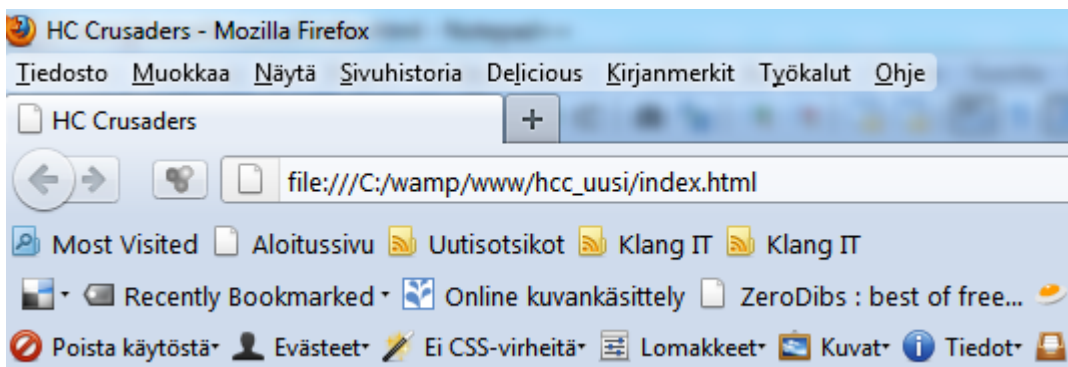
HC Crusaders - Mozilla Firefox

Tiedosto Muokkaa Näytä Sivuhistoria Delicious Kirjanmerkit Työkalut Ohje

HC Crusaders +

file:///C:/wamp/www/hcc_uusi/index.html

Most Visited Aloitussivu Uutisotsikot Klang IT Klang IT

Recently Bookmarked Online kuvankäsittely ZeroDibs : best of free...

Poista käytöstä Evästeet Ei CSS-virheitä Lomakkeet Kuvat Tiedot